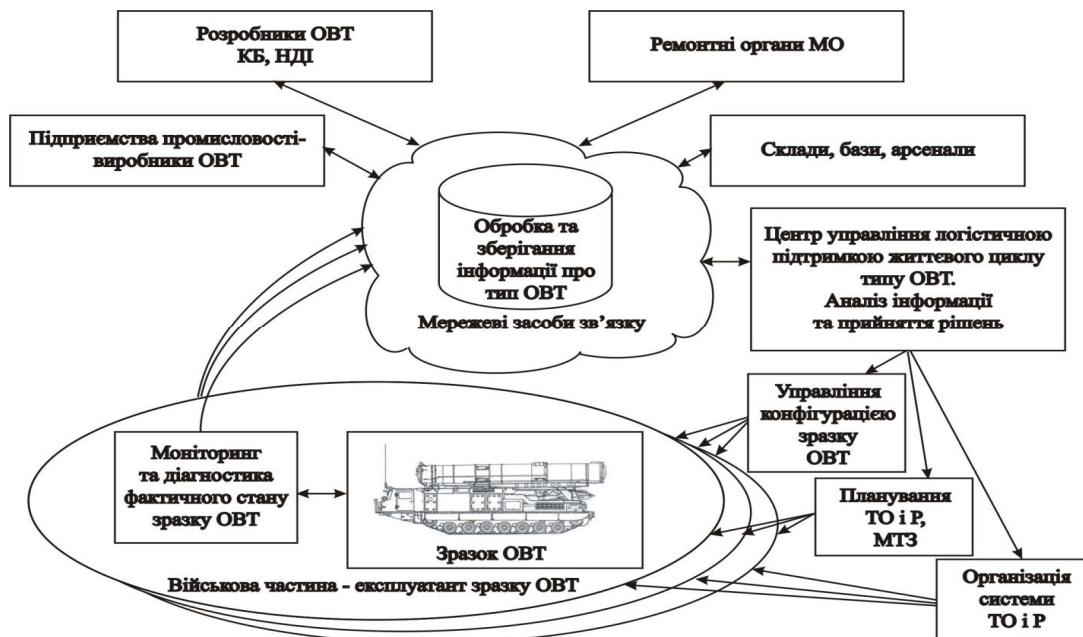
Розробники ОВТ
КБ, НДІ

Ремонтні органи МО

Підприємства промисловості-виробники ОВТ

Склади, бази, арсенали

Обробка та зберігання інформації про тип ОВТ

Мережеві засоби зв'язку

Центр управління логістичною підтримкою життєвого циклу типу ОВТ.
Аналіз інформації та прийняття рішень

Управління конфігурацією зразку ОВТ

Моніторинг та діагностика фактичного стану зразку ОВТ

Зразок ОВТ

Планування ТО і Р, МТЗ

Військова частина - експлуатант зразку ОВТ

Організація системи ТО і Р